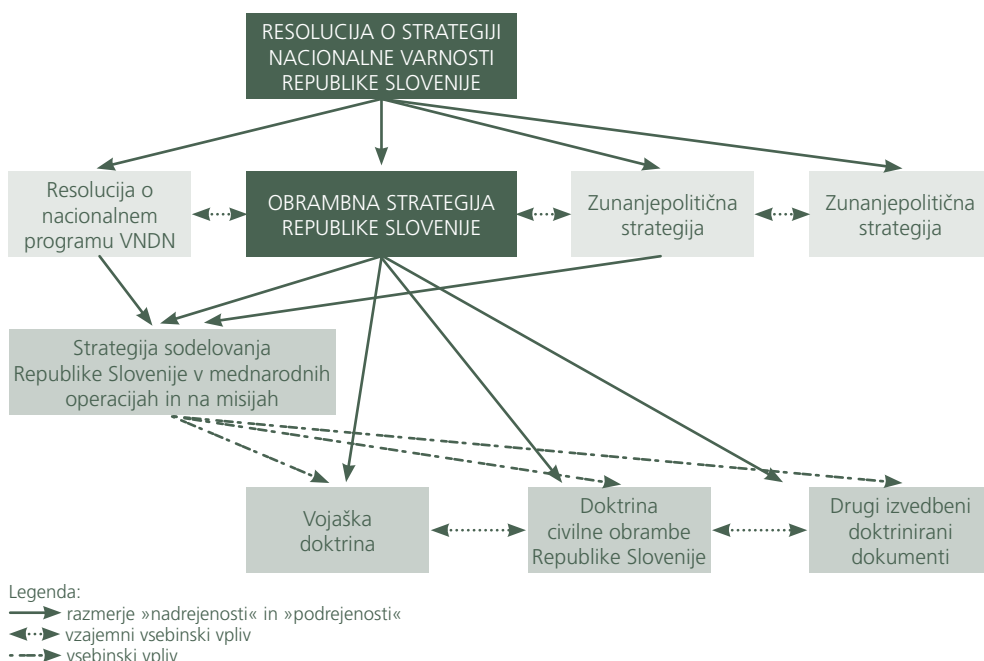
RESOLUCIJA O STRATEGIJI NACIONALNE VARNOSTI REPUBLIKE SLOVENIJE

Resolucija o nacionalnem programu VNDN

OBRAMBNA STRATEGIJA REPUBLIKE SLOVENIJE

Zunanjepolitična strategija

Zunanjepolitična strategija

Strategija sodelovanja Republike Slovenije v mednarodnih operacijah in na misijah

Vojaška doktrina

Doktrina civilne obrambe Republike Slovenije

Drugi izvedbeni doktrinirani dokumenti

Legenda:
razmerje »nadrejenosti« in »podrejenosti«
vzajemni vsebinski vpliv
vsebinski vpliv